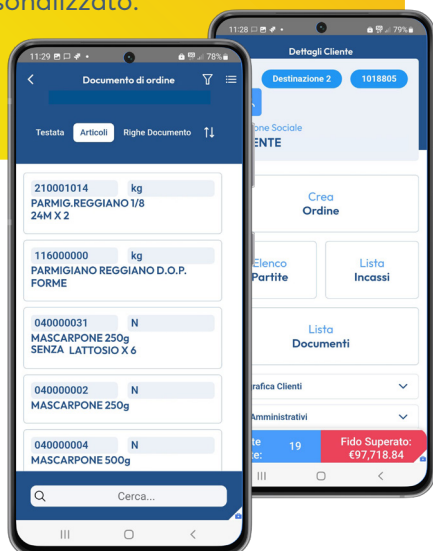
sonalizzato.

11:28 79%
Dettagli Cliente
Destinazione 2
1018805
one Sociale
ENTE
Crea
Ordine
Elenco
Partite
Lista
Incassi
Lista
Documenti
rafica Clienti
Amministrativi
te
te:
19
Fido Superato:
€97,718.84

11:29 78%
Documento di ordine
Testata
Articoli
Righe Documento
210001014
kg
PARMIG.REGGIANO 1/8 24M X 2
116000000
kg
PARMIGIANO REGGIANO D.O.P. FORME
040000031
N
MASCARPONE 250g SENZA LATTOSIO X 6
040000002
N
MASCARPONE 250g
040000004
N
MASCARPONE 500g
Cerca...